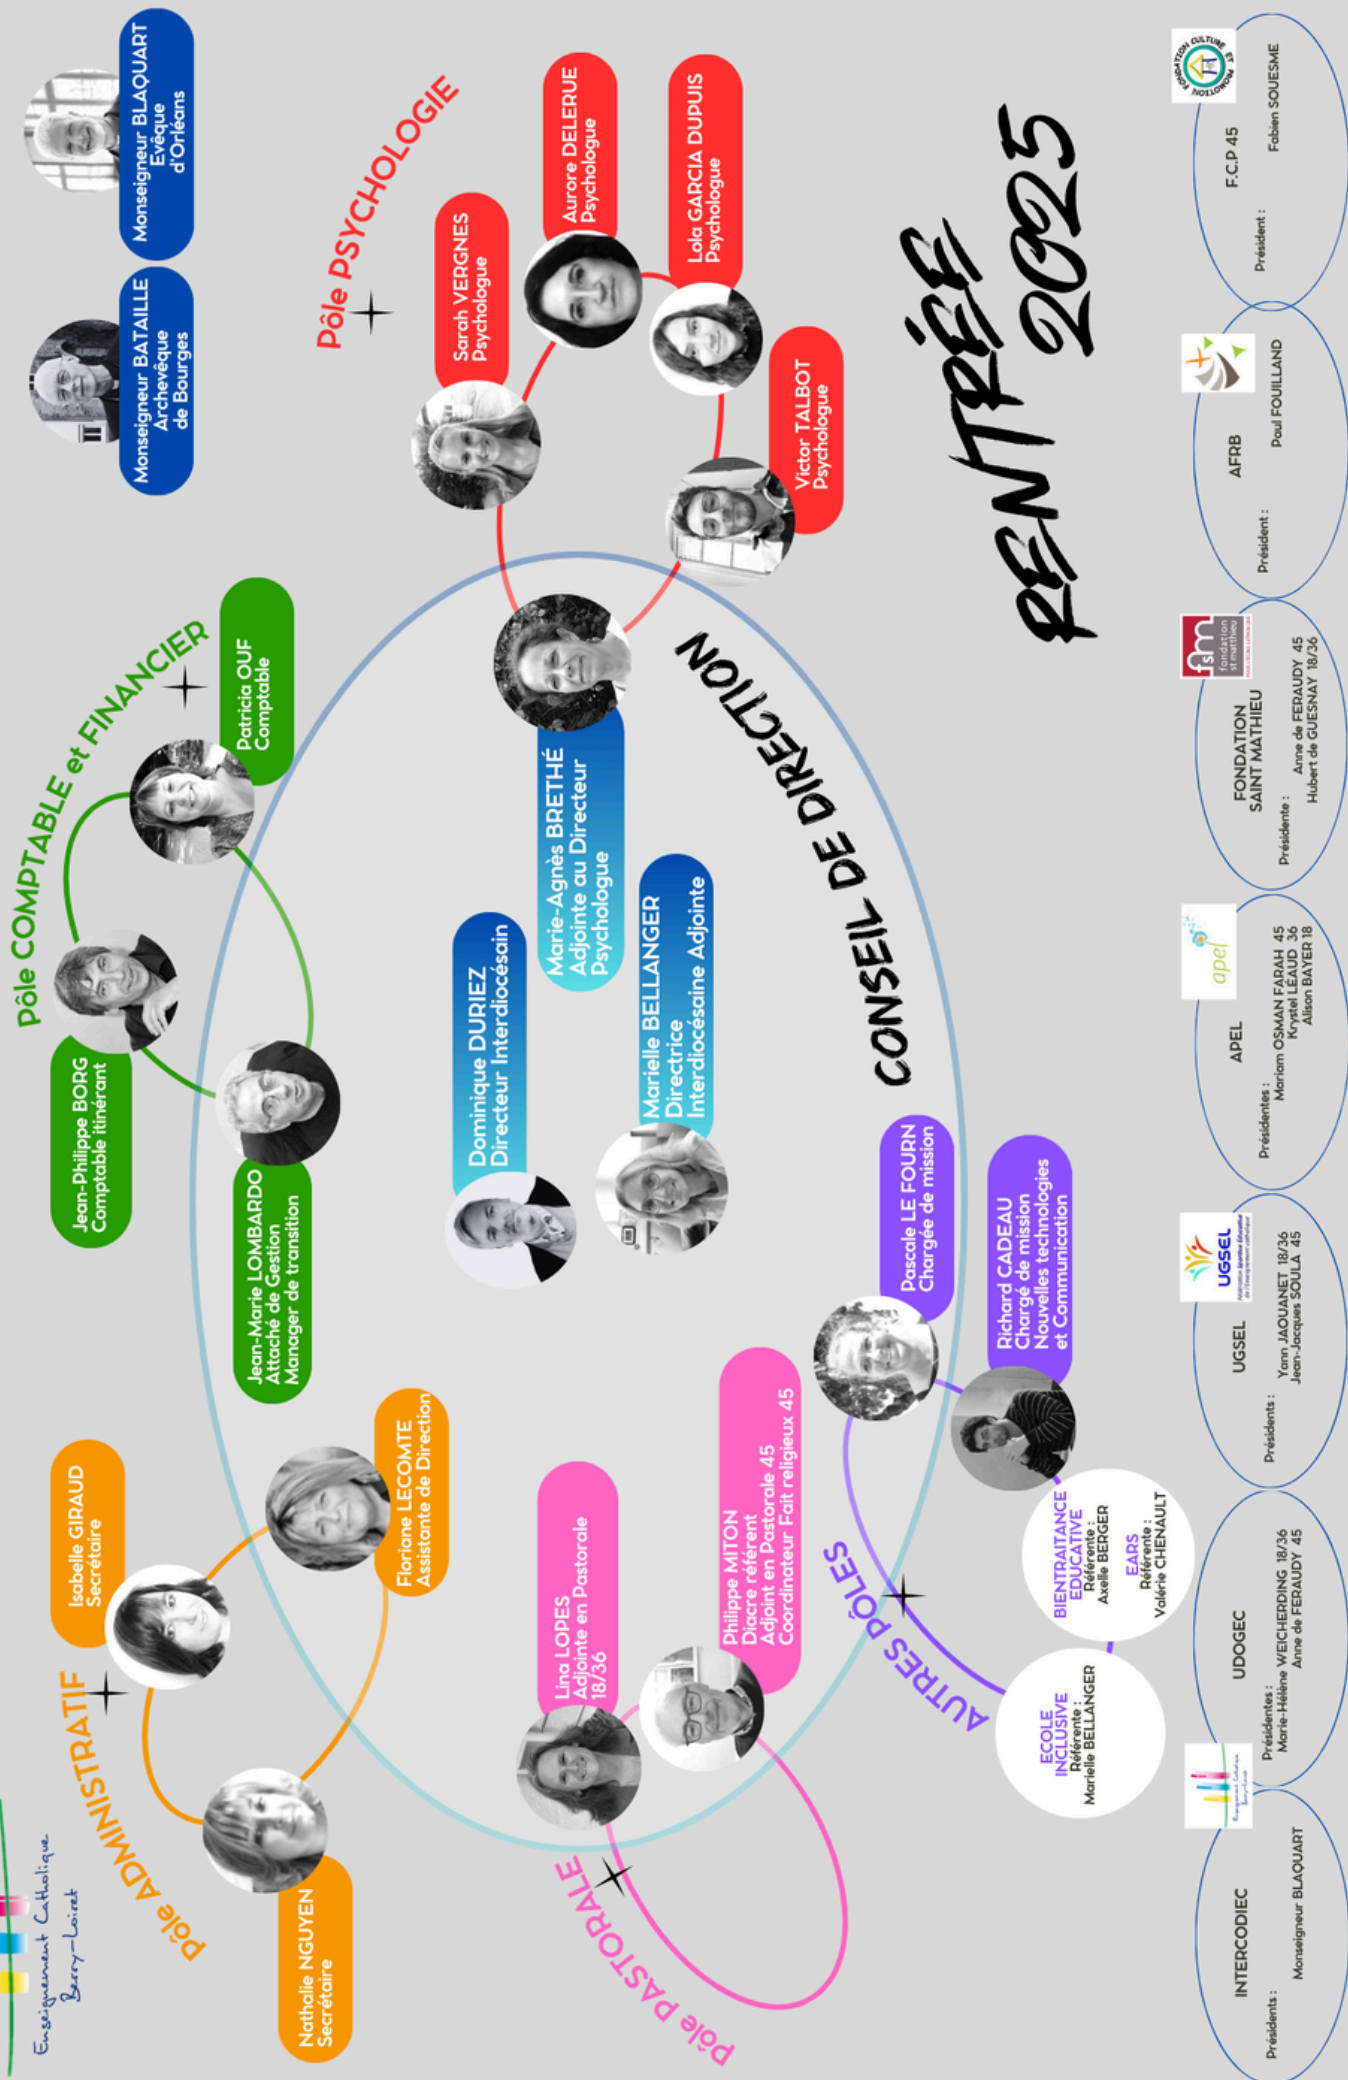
Monseigneur BLAQUART
Evêque
d'Orléans

Monseigneur BATAILLE
Archevêque
de Bourges

Pôle PSYCHOLOGIE

Sarah VERGNES
Psychologue

Aurore DELERUE
Psychologue

Lola GARCIA DUPUIS
Psychologue

Victor TALBOT
Psychologue

RENTRÉE 2025

Pôle COMPTABLE et FINANCIER

Patricia OUF
Comptable

Jean-Philippe BORG
Comptable itinérant

Jean-Marie LOMBARDO
Attaché de Gestion
Manager de transition

CONSEIL DE DIRECTION

Marie-Agnès BRETHÉ
Adjointe au Directeur
Psychologue

Dominique DURIEZ
Directeur Interdiocésain

Marielle BELLANGER
Directrice
Interdiocésaine Adjointe

Pascale LE FOURN
Chargée de mission

Richard CADEAU
Chargé de mission
Nouvelles technologies
et Communication

Pôle ADMINISTRATIF

Isabelle GIRAUD
Secrétaire

Floriane LECOMTE
Assistante de Direction

Nathalie NGUYEN
Secrétaire

Pôle PASTORALE

Lina LOPES
Adjointe en Pastorale
18/36

Philippe MITON
Diacre référent
Adjoint en Pastorale 45
Coordinateur Fait religieux 45

AUTRES PÔLES

BIENTRAITANCE EDUCATIVE
Référente :
Axelle BERGER
EARS
Référente :
Valérie CHENAULT

ECOLE INCLUSIVE
Référente :
Marielle BELLANGER

Enseignement Catholique
Berry-Loiret

F.C.P 45
Président :
Fabien SOUESME

AFRB
Président :
Paul FOUILLAND

fondation st mathieu

FONDATION
SAINT MATHIEU
Présidente :
Anne de FERAUDY 45
Hubert de GUESNAY 18/36

apel

APEL
Présidentes :
Mariam OSMAN FARAH 45
Krystel LÉAUD 36
Alison BAYER 18

UGSEL

UGSEL
Présidents :
Yann JAOUANET 18/36
Jean-Jacques SOULA 45

UDOGEC
Présidentes :
Marie-Hélène WEICHERDING 18/36
Anne de FERAUDY 45

INTERCODIEC
Présidents :
Monseigneur BLAQUART